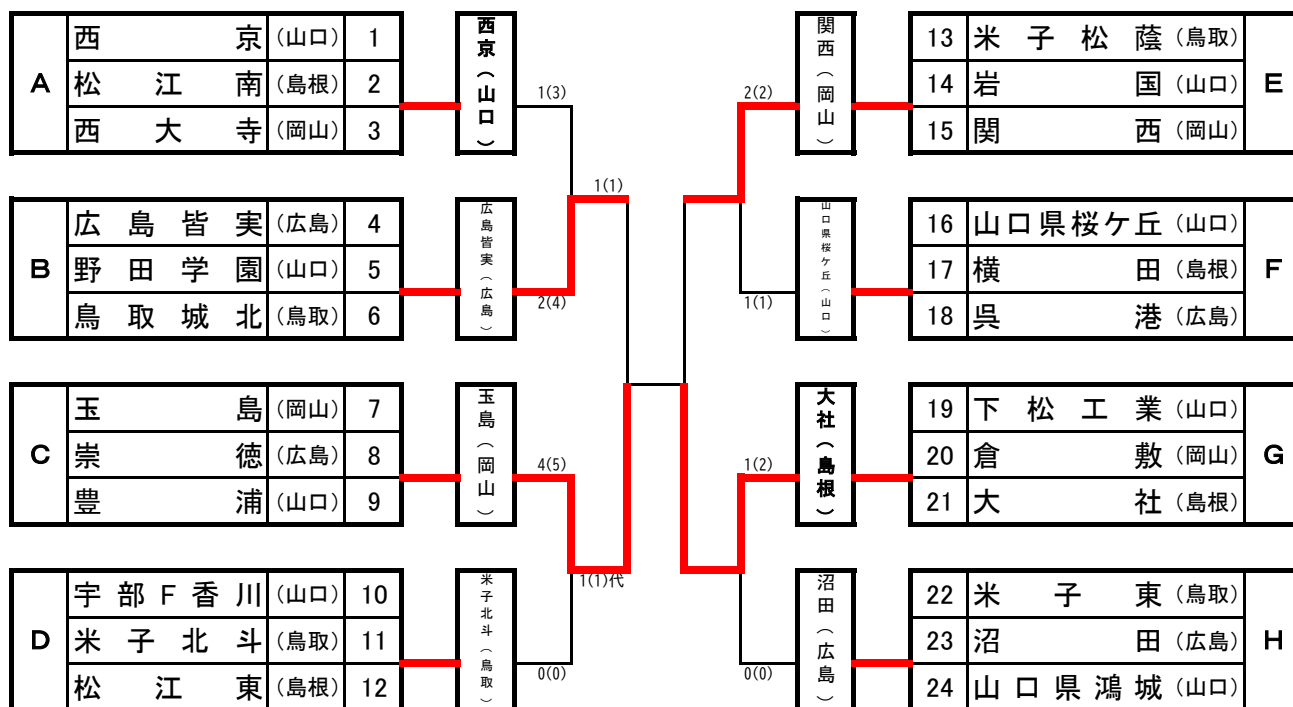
| A | 西京 | (山口) | 1 |
|---|---|---|---|
| | 松江南 | (島根) | 2 |
| | 西大寺 | (岡山) | 3 |

西京(山口)

1(3)

| B | 広島皆実 | (広島) | 4 |
|---|---|---|---|
| | 野田学園 | (山口) | 5 |
| | 鳥取城北 | (鳥取) | 6 |

広島皆実(広島)

2(4)

1(1)

| C | 玉島 | (岡山) | 7 |
|---|---|---|---|
| | 崇徳 | (広島) | 8 |
| | 豊浦 | (山口) | 9 |

玉島(岡山)

4(5)

| D | 宇部F香川 | (山口) | 10 |
|---|---|---|---|
| | 米子北斗 | (鳥取) | 11 |
| | 松江東 | (島根) | 12 |

米子北斗(鳥取)

0(0)

1(1)代

関西(岡山)

2(2)

| 13 | 米子松蔭 | (鳥取) | E |
|---|---|---|---|
| 14 | 岩国 | (山口) | |
| 15 | 関西 | (岡山) | |

山口県桜ケ丘(山口)

1(1)

| 16 | 山口県桜ケ丘 | (山口) | F |
|---|---|---|---|
| 17 | 横田 | (島根) | |
| 18 | 呉港 | (広島) | |

大社(島根)

1(2)

| 19 | 下松工業 | (山口) | G |
|---|---|---|---|
| 20 | 倉敷 | (岡山) | |
| 21 | 大社 | (島根) | |

沼田(広島)

0(0)

| 22 | 米子東 | (鳥取) | H |
|---|---|---|---|
| 23 | 沼田 | (広島) | |
| 24 | 山口県鴻城 | (山口) | |